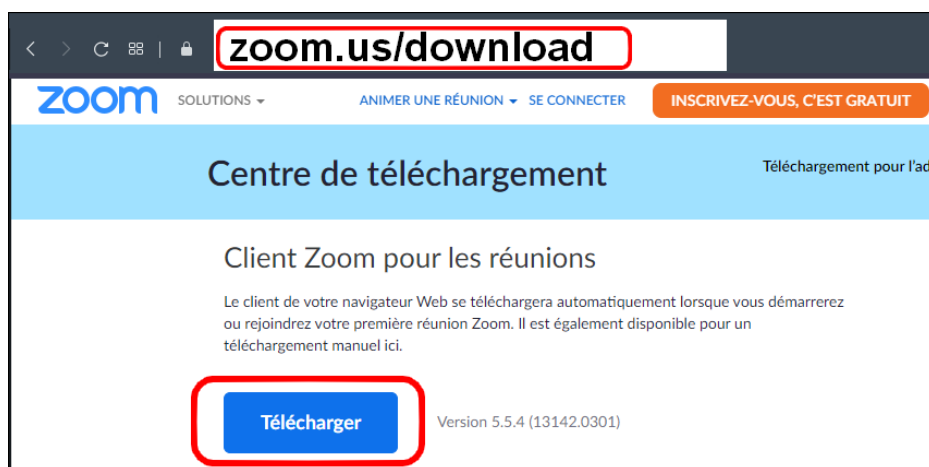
zoom.us/download

zoom SOLUTIONS ▾ ANIMER UNE RÉUNION ▾ SE CONNECTER INSCRIVEZ-VOUS, C'EST GRATUIT

Centre de téléchargement

Téléchargement pour l'ad

Client Zoom pour les réunions

Le client de votre navigateur Web se téléchargera automatiquement lorsque vous démarrerez ou rejoindrez votre première réunion Zoom. Il est également disponible pour un téléchargement manuel ici.

Télécharger

Version 5.5.4 (13142.0301)